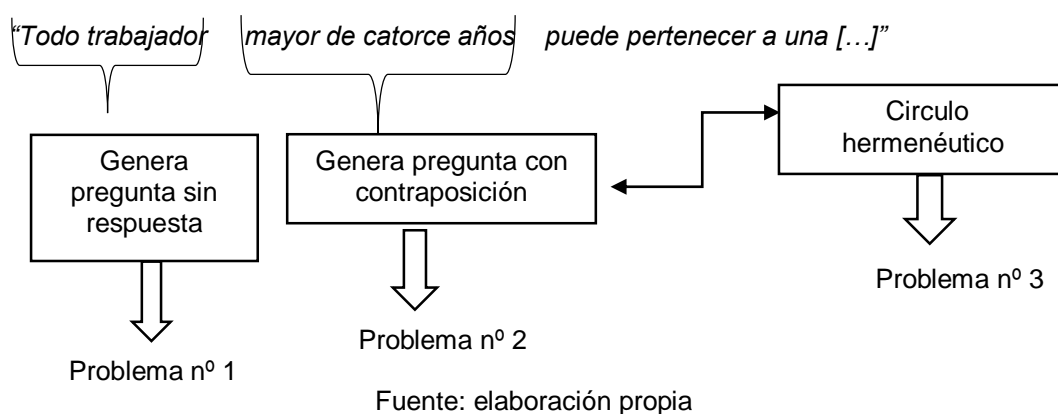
"Todo trabajador mayor de catorce años puede pertenecer a una […]"

Genera pregunta sin respuesta

Genera pregunta con contraposición

Circulo hermenéutico

Problema nº 1

Problema nº 2

Problema nº 3

Fuente: elaboración propia